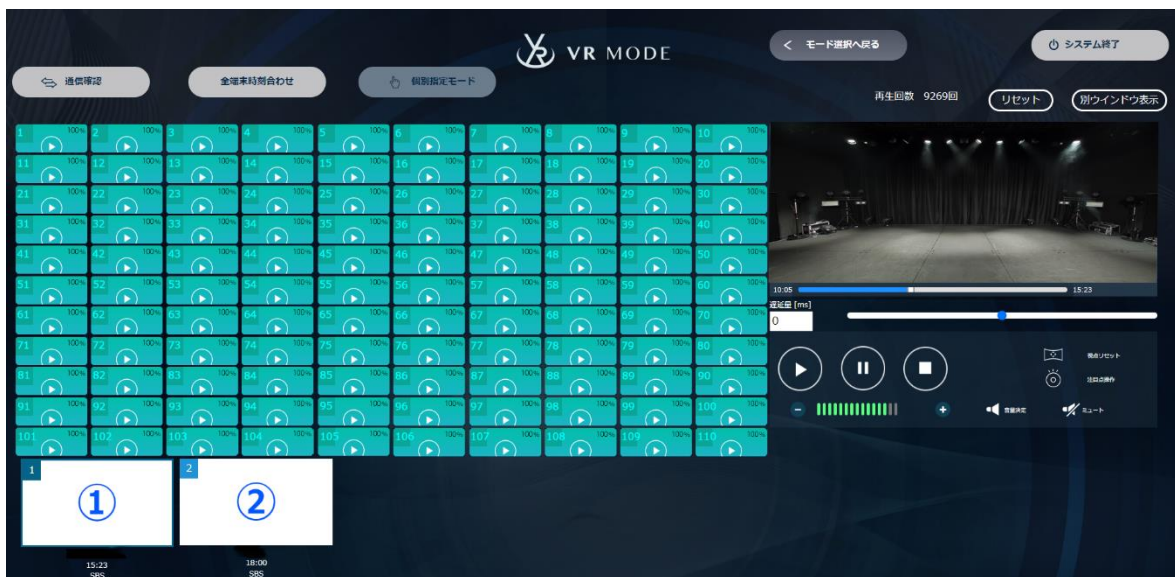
VR MODE

< モード選択へ戻る

システム終了

通信確認

全端末時刻合わせ

個別指定モード

再生回数 9269回

リセット

別ウインドウ表示

| 1 100% | 2 100% | 3 100% | 4 100% | 5 100% | 6 100% | 7 100% | 8 100% | 9 100% | 10 100% |
|---|---|---|---|---|---|---|---|---|---|
| 11 100% | 12 100% | 13 100% | 14 100% | 15 100% | 16 100% | 17 100% | 18 100% | 19 100% | 20 100% |
| 21 100% | 22 100% | 23 100% | 24 100% | 25 100% | 26 100% | 27 100% | 28 100% | 29 100% | 30 100% |
| 31 100% | 32 100% | 33 100% | 34 100% | 35 100% | 36 100% | 37 100% | 38 100% | 39 100% | 40 100% |
| 41 100% | 42 100% | 43 100% | 44 100% | 45 100% | 46 100% | 47 100% | 48 100% | 49 100% | 50 100% |
| 51 100% | 52 100% | 53 100% | 54 100% | 55 100% | 56 100% | 57 100% | 58 100% | 59 100% | 60 100% |
| 61 100% | 62 100% | 63 100% | 64 100% | 65 100% | 66 100% | 67 100% | 68 100% | 69 100% | 70 100% |
| 71 100% | 72 100% | 73 100% | 74 100% | 75 100% | 76 100% | 77 100% | 78 100% | 79 100% | 80 100% |
| 81 100% | 82 100% | 83 100% | 84 100% | 85 100% | 86 100% | 87 100% | 88 100% | 89 100% | 90 100% |
| 91 100% | 92 100% | 93 100% | 94 100% | 95 100% | 96 100% | 97 100% | 98 100% | 99 100% | 100 100% |
| 101 100% | 102 100% | 103 100% | 104 100% | 105 100% | 106 100% | 107 100% | 108 100% | 109 100% | 110 100% |

10:05
15:23

遅延量 [ms]
0

視点リセット
注目点操作

音量決定
ミュート

1
①
15:23
SBS

2
②
18:00
SBS